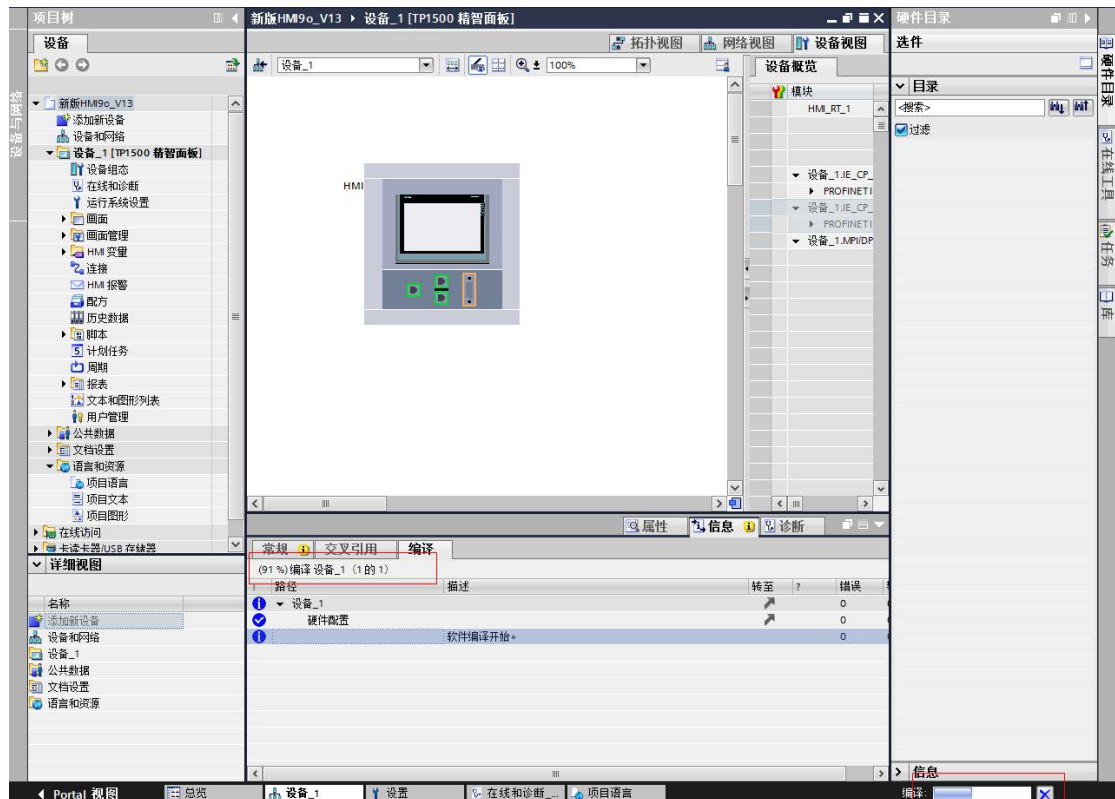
项目树

设备

设备与网络

新版HMI9o_V13
添加新设备
设备和网络
设备_1 [TP1500 精智面板]
设备组态
在线和诊断
运行系统设置
画面
画面管理
HMI 变量
连接
HMI 报警
配方
历史数据
脚本
计划任务
周期
报表
文本和图形列表
用户管理
公共数据
文档设置
语言和资源
项目语言
项目文本
项目图形
在线访问
读卡器/USB 存储器

详细视图

名称
添加新设备
设备和网络
设备_1
公共数据
文档设置
语言和资源

新版HMI9o_V13 ▸ 设备_1 [TP1500 精智面板]

拓扑视图 网络视图 设备视图

设备_1 100%

HMI

设备概览

模块
HMI_RT_1
设备_1.IE_CP_
PROFINET I
设备_1.IE_CP_
PROFINET I
设备_1.MPI/DP

属性 信息 诊断

常规 交叉引用 编译

(91 %) 编译 设备_1 (1 的 1)

| ! | 路径 | 描述 | 转至 | ? | 错误 |
|---|---|---|---|---|---|
| | 设备_1 | | | | 0 |
| | 硬件配置 | | | | 0 |
| | | 软件编译开始。 | | | 0 |

硬件目录

选件

目录
<搜索>
过滤

硬件目录
在线工具
任务
库

信息
编译:

Portal 视图 总览 设备_1 设置 在线和诊断 ... 项目语言